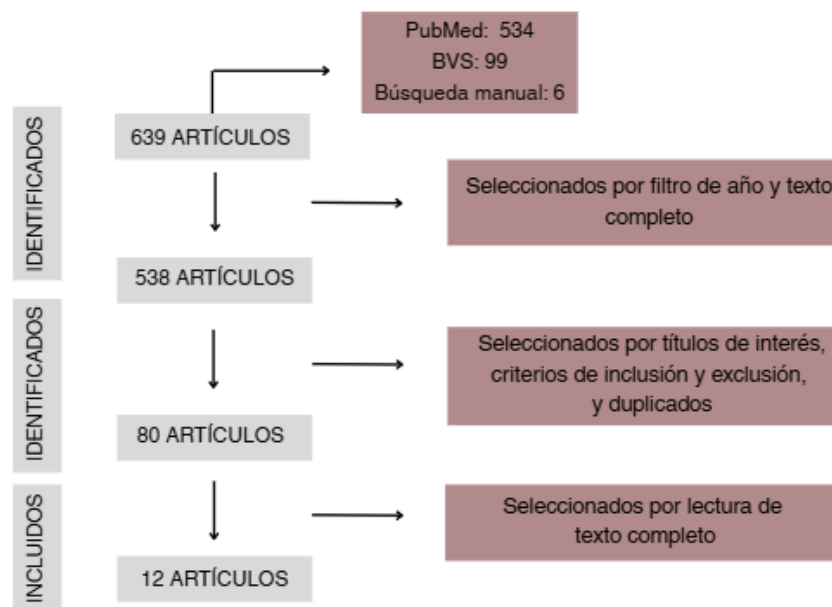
PubMed: 534
BVS: 99
Búsqueda manual: 6

IDENTIFICADOS

639 ARTÍCULOS

Seleccionados por filtro de año y texto completo

538 ARTÍCULOS

IDENTIFICADOS

Seleccionados por títulos de interés, criterios de inclusión y exclusión, y duplicados

80 ARTÍCULOS

INCLUIDOS

Seleccionados por lectura de texto completo

12 ARTÍCULOS